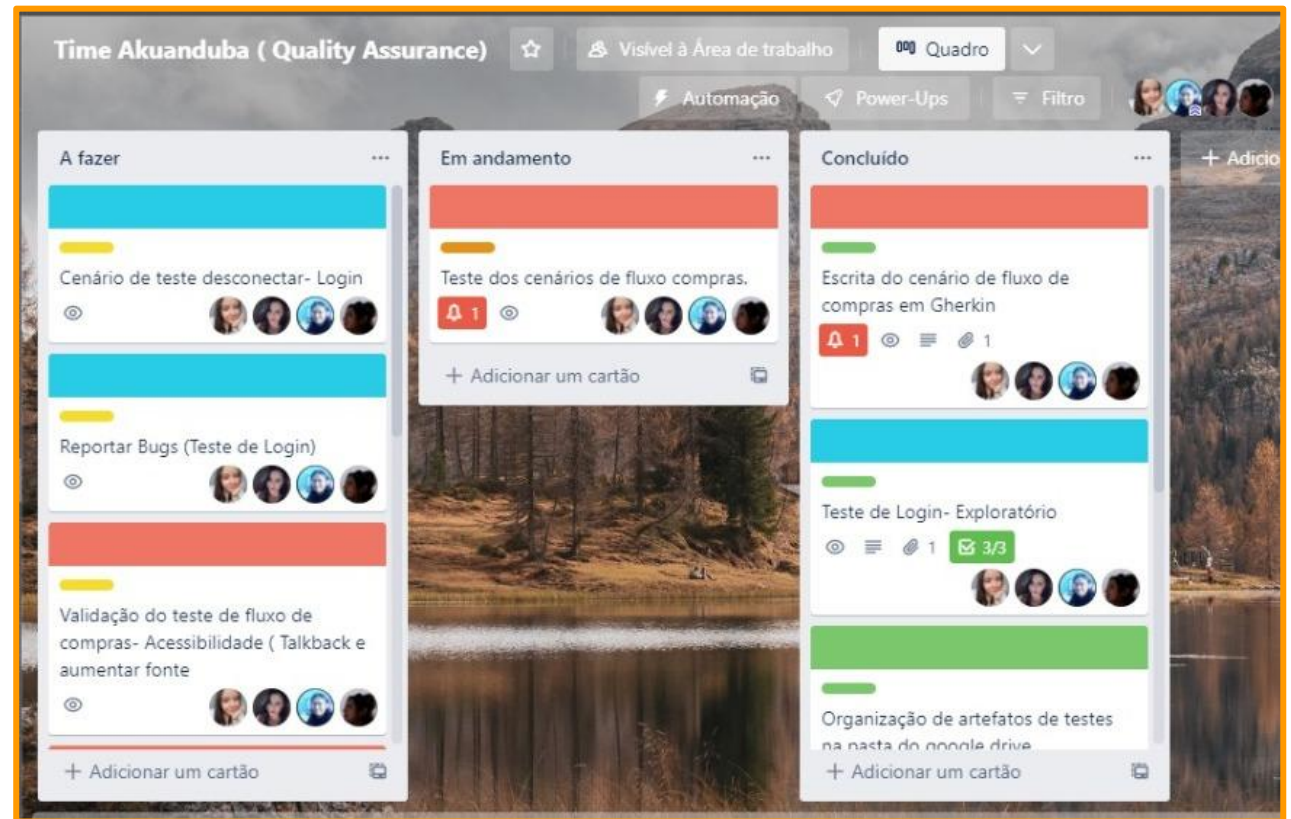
Time Akuanduba ( Quality Assurance)

Visível à Área de trabalho

Quadro

Automação

Power-Ups

Filtro

A fazer

...

Cenário de teste desconectar- Login

Reportar Bugs (Teste de Login)

Validação do teste de fluxo de compras- Acessibilidade ( Talkback e aumentar fonte

+ Adicionar um cartão

Em andamento

...

Teste dos cenários de fluxo compras.

1

+ Adicionar um cartão

Concluído

...

Escrita do cenário de fluxo de compras em Gherkin

1

1

Teste de Login- Exploratório

1

3/3

Organização de artefatos de testes na pasta do google drive

+ Adicionar um cartão

+ Adicio